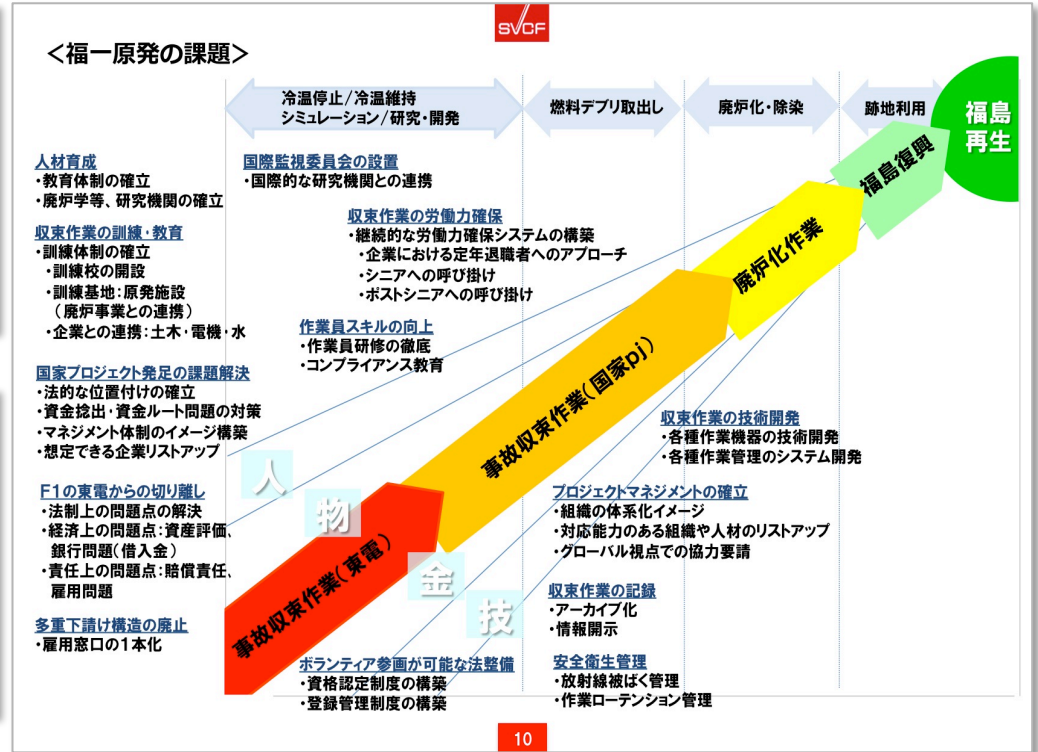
SVCF

<福一原発の課題>

冷温停止/冷温維持
シミュレーション/研究・開発

燃料デブリ取出し

廃炉化・除染

跡地利用

福島再生

人材育成
・教育体制の確立
・廃炉学等、研究機関の確立

収束作業の訓練・教育
・訓練体制の確立
・訓練校の開設
・訓練基地:原発施設（廃炉事業との連携）
・企業との連携:土木・電機・水

国家プロジェクト発足の課題解決
・法的な位置付けの確立
・資金捻出・資金ルート問題の対策
・マネジメント体制のイメージ構築
・想定できる企業リストアップ

F1の東電からの切り離し
・法制上の問題点の解決
・経済上の問題点:資産評価、銀行問題（借入金）
・責任上の問題点:賠償責任、雇用問題

多重下請け構造の廃止
・雇用窓口の1本化

国際監視委員会の設置
・国際的な研究機関との連携

収束作業の労働力確保
・継続的な労働力確保システムの構築
・企業における定年退職者へのアプローチ
・シニアへの呼び掛け
・ポストシニアへの呼び掛け

作業員スキルの向上
・作業員研修の徹底
・コンプライアンス教育

福島復興

廃炉化作業

事故収束作業（国家pj）

事故収束作業（東電）

人

物

金

技

収束作業の技術開発
・各種作業機器の技術開発
・各種作業管理のシステム開発

プロジェクトマネジメントの確立
・組織の体系化イメージ
・対応能力のある組織や人材のリストアップ
・グローバル視点での協力要請

収束作業の記録
・アーカイブ化
・情報開示

ボランティア参画が可能な法整備
・資格認定制度の構築
・登録管理制度の構築

安全衛生管理
・放射線被ばく管理
・作業ローテンション管理

10